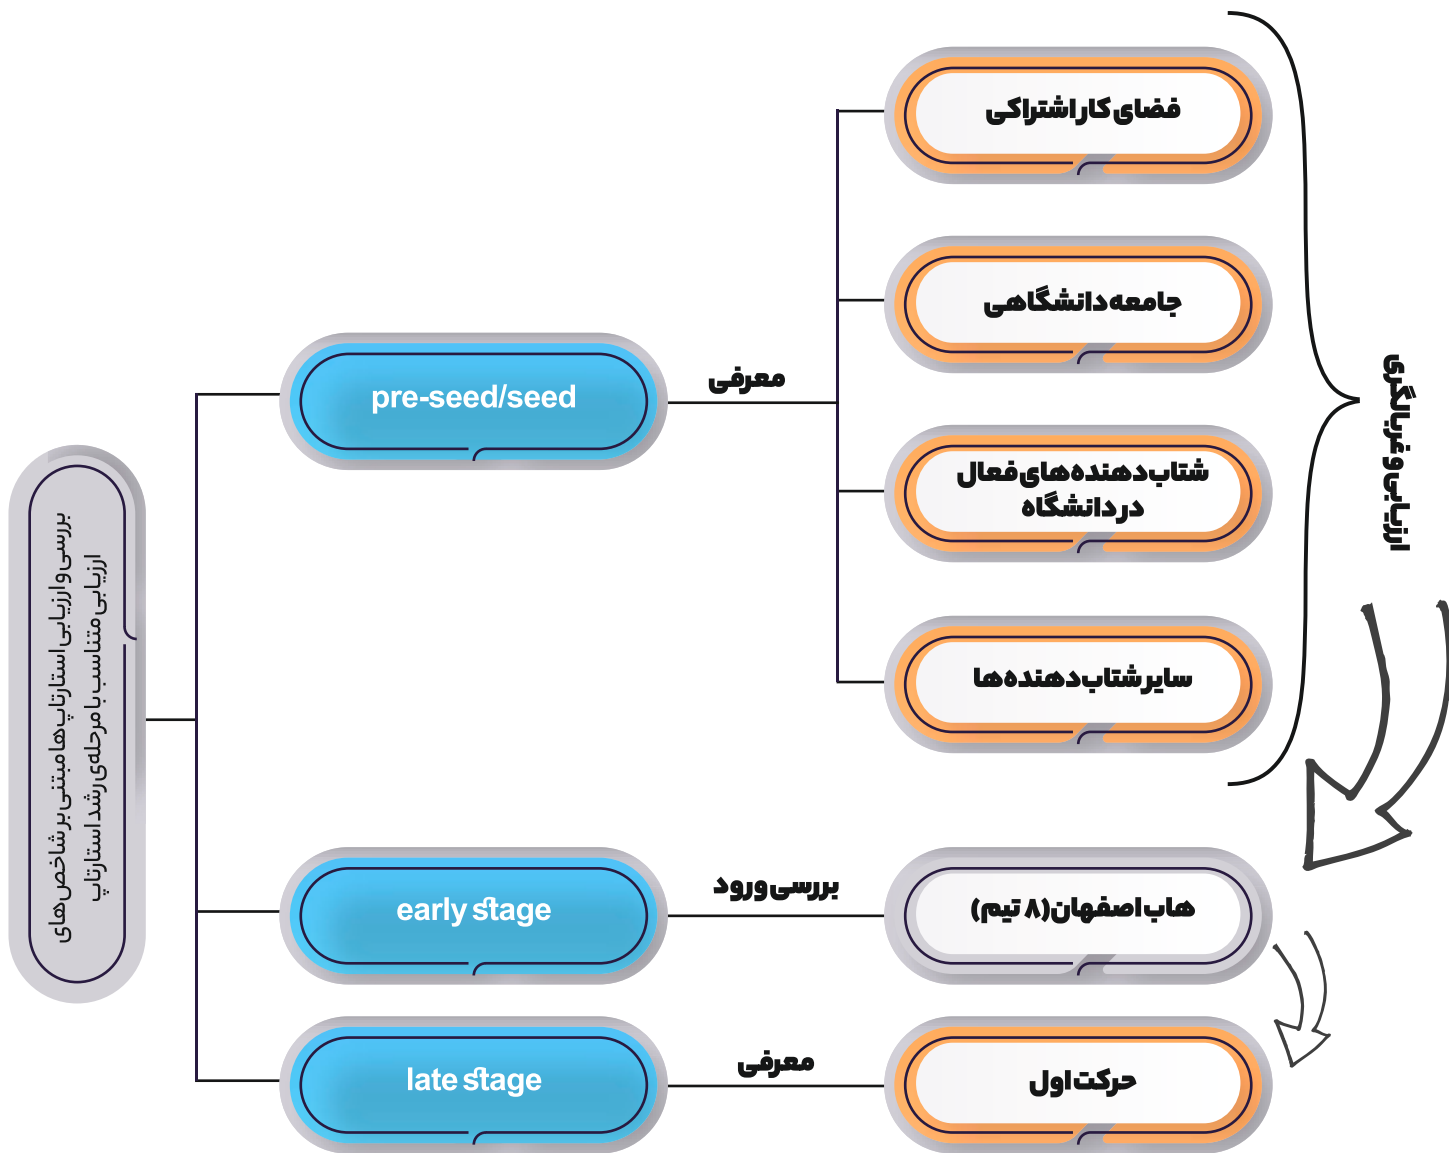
بررسی و ارزیابی استارتاپ‌ها مبتنی بر شاخص‌های ارزیابی متناسب با مرحله‌ی رشد استارتاپ

pre-seed/seed

معرفی

فضای کار اشتراکی

جامعه دانشگاهی

شتاب‌دهنده‌های فعال در دانشگاه

سایر شتاب‌دهنده‌ها

ارزیابی و غربالگری

early stage

بررسی ورود

هاب اصفهان (۸ تیم)

late stage

معرفی

حرکت اول